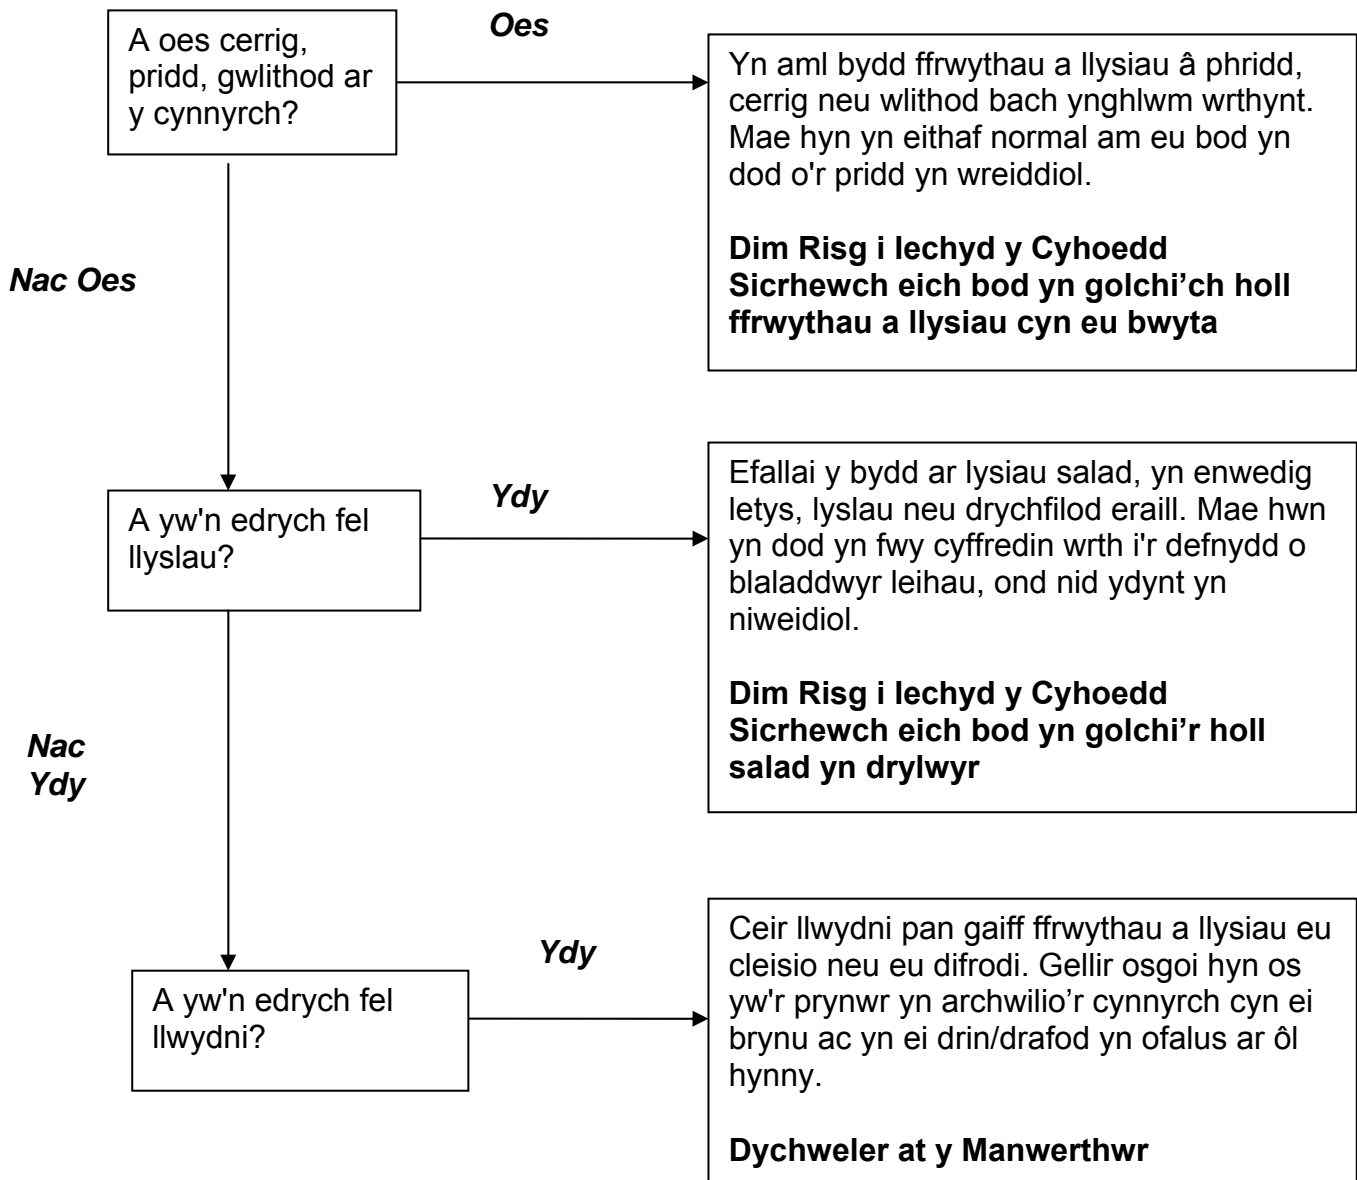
A oes cerrig, pridd, gwlithod ar y cynnyrch?

Oes

Yn aml bydd ffrwythau a llysiau â phridd, cerrig neu wlithod bach ynghlwm wrthynt. Mae hyn yn eithaf normal am eu bod yn dod o'r pridd yn wreiddiol.

**Dim Risg i Iechyd y Cyhoedd**
**Sicrhewch eich bod yn golchi'ch holl ffrwythau a llysiau cyn eu bwyta**

Nac Oes

A yw'n edrych fel llyslau?

Ydy

Efallai y bydd ar lysiau salad, yn enwedig letys, lyslau neu drychfilod eraill. Mae hwn yn dod yn fwy cyffredin wrth i'r defnydd o blaladdwyr leihau, ond nid ydynt yn niweidiol.

**Dim Risg i Iechyd y Cyhoedd**
**Sicrhewch eich bod yn golchi'r holl salad yn drylwyr**

Nac Ydy

A yw'n edrych fel llwydni?

Ydy

Ceir llwydni pan gaiff ffrwythau a llysiau eu cleisio neu eu difrodi. Gellir osgoi hyn os yw'r prynwr yn archwilio'r cynnyrch cyn ei brynu ac yn ei drin/drafod yn ofalus ar ôl hynny.

**Dychweler at y Manwerthwr**